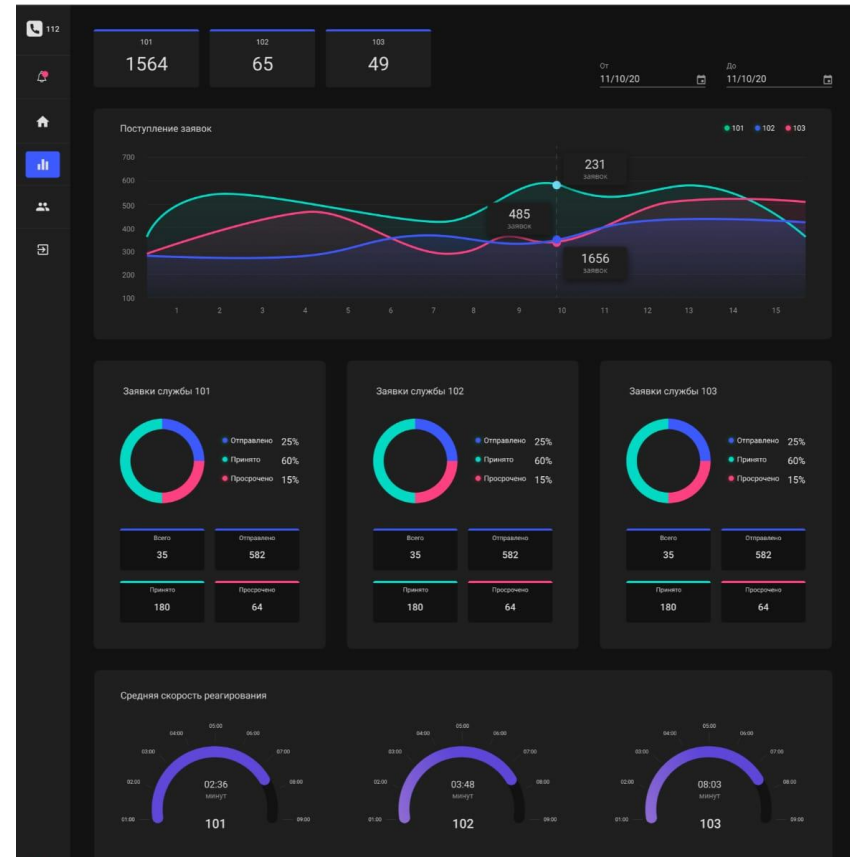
112

101
1564

102
65

103
49

От
11/10/20

До
11/10/20

Поступление заявок

101 102 103

700
600
500
400
300
200
100

231
заявок

485
заявок

1656
заявок

1 2 3 4 5 6 7 8 9 10 11 12 13 14 15

Заявки службы 101

Отправлено 25%
Принято 60%
Просрочено 15%

| Всего | Отправлено |
|---|---|
| 35 | 582 |
| Принято | Просрочено |
| 180 | 64 |

Заявки службы 102

Отправлено 25%
Принято 60%
Просрочено 15%

| Всего | Отправлено |
|---|---|
| 35 | 582 |
| Принято | Просрочено |
| 180 | 64 |

Заявки службы 103

Отправлено 25%
Принято 60%
Просрочено 15%

| Всего | Отправлено |
|---|---|
| 35 | 582 |
| Принято | Просрочено |
| 180 | 64 |

Средняя скорость реагирования

05:00 04:00 06:00 03:00 07:00 02:00 08:00 01:00 09:00
02:36
минут
101

05:00 04:00 06:00 03:00 07:00 02:00 08:00 01:00 09:00
03:48
минут
102

05:00 04:00 06:00 03:00 07:00 02:00 08:00 01:00 09:00
08:03
минут
103